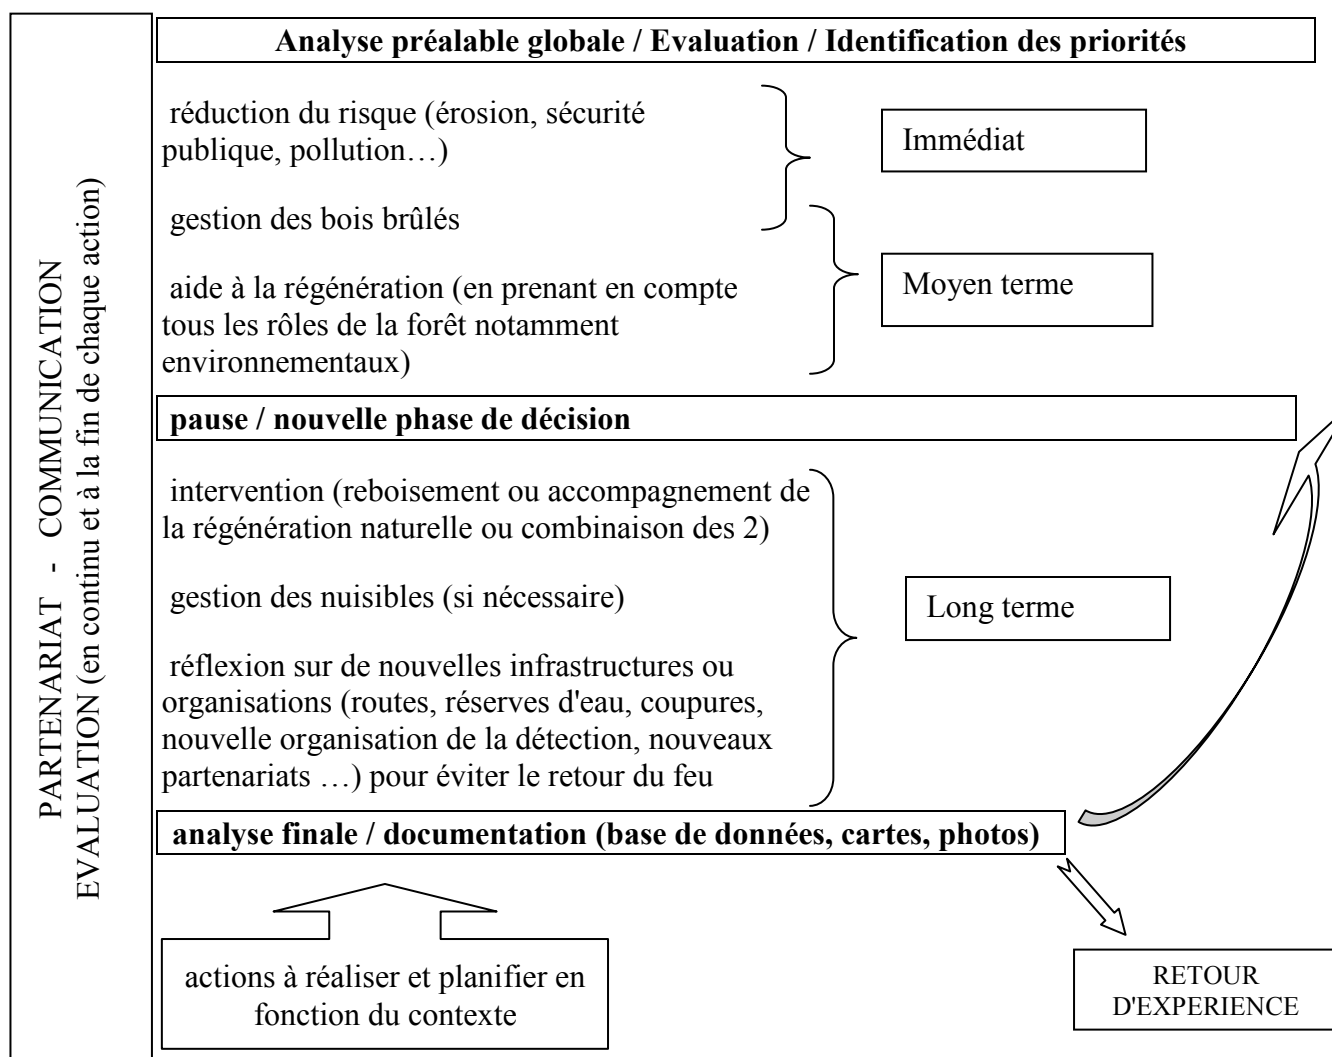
PARTENARIAT - COMMUNICATION
EVALUATION (en continu et à la fin de chaque action)

Analyse préalable globale / Evaluation / Identification des priorités

réduction du risque (érosion, sécurité publique, pollution…)

gestion des bois brûlés

aide à la régénération (en prenant en compte tous les rôles de la forêt notamment environnementaux)

Immédiat

Moyen terme

pause / nouvelle phase de décision

intervention (reboisement ou accompagnement de la régénération naturelle ou combinaison des 2)

gestion des nuisibles (si nécessaire)

réflexion sur de nouvelles infrastructures ou organisations (routes, réserves d'eau, coupures, nouvelle organisation de la détection, nouveaux partenariats …) pour éviter le retour du feu

Long terme

analyse finale / documentation (base de données, cartes, photos)

actions à réaliser et planifier en fonction du contexte

RETOUR D'EXPERIENCE